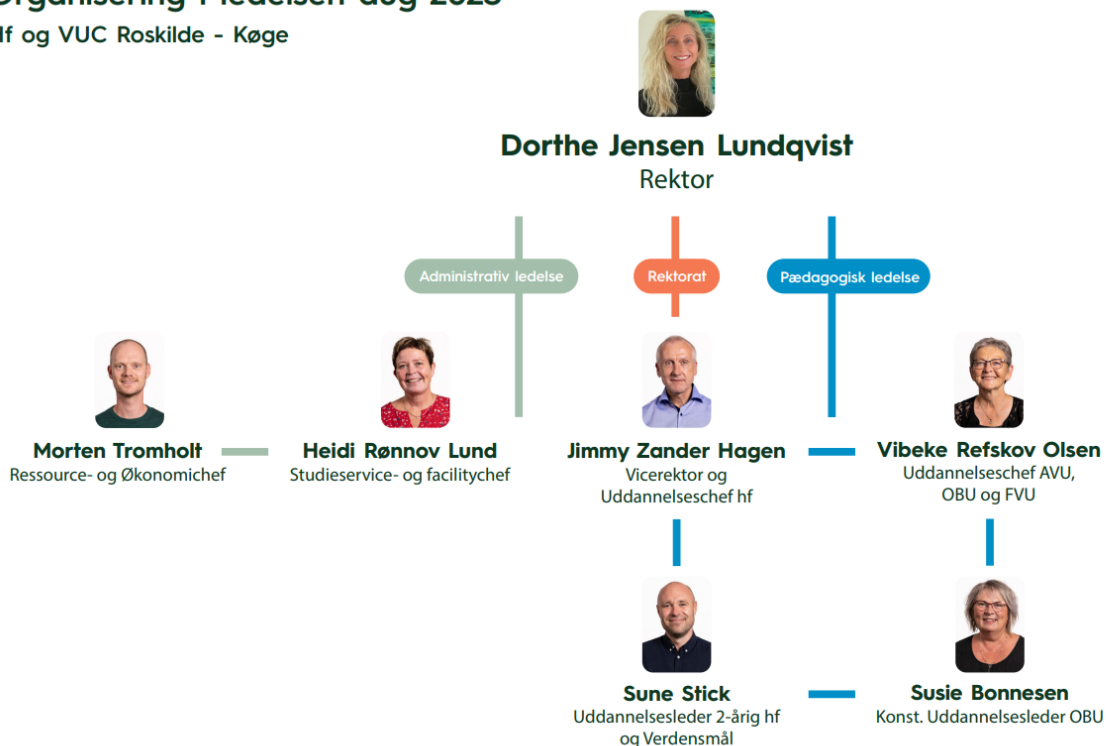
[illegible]
lf og VUC Roskilde - Køge

Dorthe Jensen Lundqvist
Rektor

Administrativ ledelse

Rektorat

Pædagogisk ledelse

Morten Tromholt
Ressource- og Økonomichef

Heidi Rønnov Lund
Studieservice- og facilitychef

Jimmy Zander Hagen
Vicerektor og Uddannelseschef hf

Vibeke Refskov Olsen
Uddannelseschef AVU, OBU og FVU

Sune Stick
Uddannelsesleder 2-årig hf og Verdensmål

Susie Bonnesen
Konst. Uddannelsesleder OBU